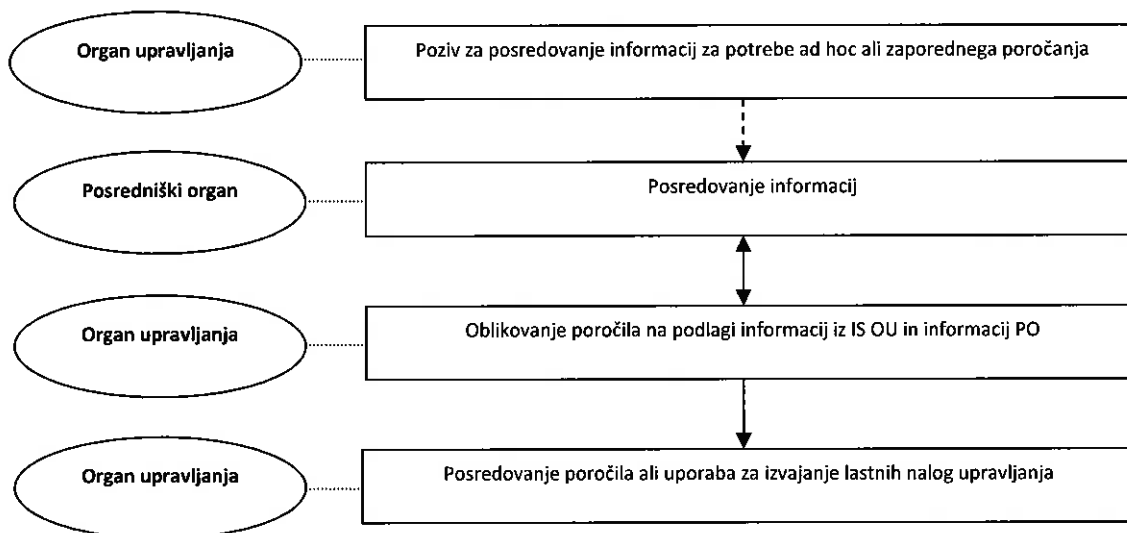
Organ upravljanja

Poziv za posredovanje informacij za potrebe ad hoc ali zaporednega poročanja

Posredniški organ

Posredovanje informacij

Organ upravljanja

Oblikovanje poročila na podlagi informacij iz IS OU in informacij PO

Organ upravljanja

Posredovanje poročila ali uporaba za izvajanje lastnih nalog upravljanja